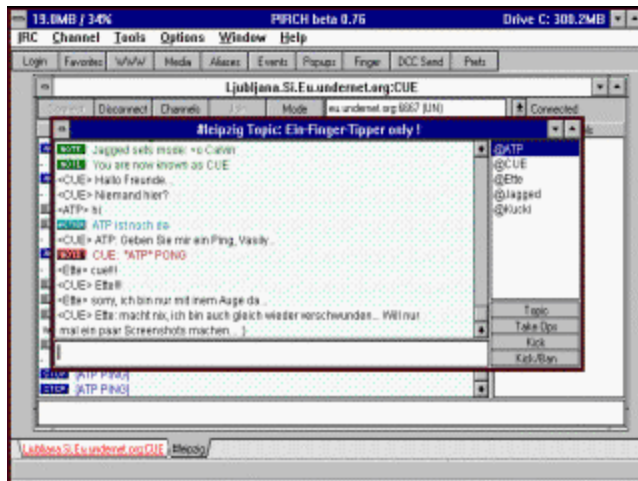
19.0MB / 34%
PIRCH beta 0.76
Drive C: 300.2MB

IRC Channel Tools Options Window Help

Login Favorites WWW Media Aliases Events Popups Finger DCC Send Prefs

Ljubljana.Si.Eu.undernet.org:CUE

Connect Disconnect Channels Join Mode eu.undernet.org:6667 (UN) Connected

#leipzig Topic: Ein-Finger-Tipper only !

NOTE Jagged sets mode: +o Calvin
NOTE You are now known as CUE
<CUE> Hallo Freunde.
<CUE> Niemand hier?
<ATP> hi
ACTION ATP ist noch da
<CUE> ATP: Geben Sie mir ein Ping, Vasily...
NOTE CUE: *ATP* PONG
<Ette> cue!!!
<CUE> Ette!!!
<Ette> sorry, ich bin nur mit inem Auge da...
<CUE> Ette: macht nix, ich bin auch gleich wieder verschwunden... Will nur mal ein paar Screenshots machen... :)

@ATP
@CUE
@Ette
@Jagged
@Kucki

Topic
Take Ops
Kick
Kick/Ban

CTCP [ATP PING]
CTCP [ATP PING]

Ljubljana.Si.Eu.undernet.org:CUE #leipzig